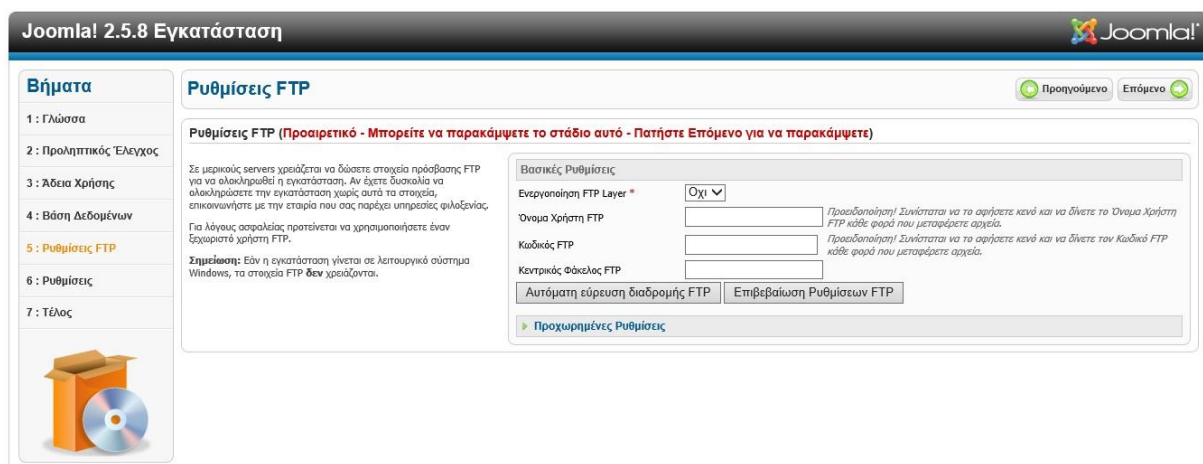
Joomla! 2.5.8 Εγκατάσταση

Joomla!

Βήματα

1 : Γλώσσα

2 : Προληπτικός Έλεγχος

3 : Άδεια Χρήσης

4 : Βάση Δεδομένων

5 : Ρυθμίσεις FTP

6 : Ρυθμίσεις

7 : Τέλος

Ρυθμίσεις FTP

Προηγούμενο

Επόμενο

Ρυθμίσεις FTP (Προαιρετικό - Μπορείτε να παρακάμψετε το στάδιο αυτό - Πατήστε Επόμενο για να παρακάμψετε)

Σε μερικούς servers χρειάζεται να δώσετε στοιχεία πρόσβασης FTP για να ολοκληρωθεί η εγκατάσταση. Αν έχετε δυσκολία να ολοκληρώσετε την εγκατάσταση χωρίς αυτά τα στοιχεία, επικοινωνήστε με την εταιρία που σας παρέχει υπηρεσίες φιλοξενίας.

Για λόγους ασφαλείας προτείνεται να χρησιμοποιήσετε έναν ξεχωριστό χρήστη FTP.

Σημείωση: Εάν η εγκατάσταση γίνεται σε λειτουργικό σύστημα Windows, τα στοιχεία FTP δεν χρειάζονται.

Βασικές Ρυθμίσεις

Ενεργοποίηση FTP Layer *

Όχι

Όνομα Χρήστη FTP

Προειδοποίηση! Συνίσταται να το αφήσετε κενό και να δίνετε το Όνομα Χρήστη FTP κάθε φορά που μεταφέρετε αρχεία.

Κωδικός FTP

Προειδοποίηση! Συνίσταται να το αφήσετε κενό και να δίνετε τον Κωδικό FTP κάθε φορά που μεταφέρετε αρχεία.

Κεντρικός Φάκελος FTP

Αυτόματη εύρεση διαδρομής FTP

Επιβεβαίωση Ρυθμίσεων FTP

Προχωρημένες Ρυθμίσεις